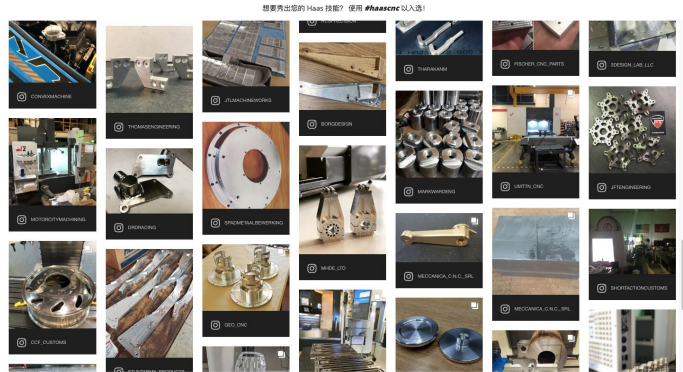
想要秀出您的 Haas 技能？ 使用 #haascnc 以入选！

CONVAXMACHINE

MOTORCITYMACHINING

CCF_CUSTOMS

THOMASENGINEERING

DRDRACING

JTLMACHINEWORKS

SPAOMETAALBEWERKING

GEO_CNC

BORODESIGN

MHDE_LTD

THARAKANM

MARKWARDENG

MECCANICA_C.N.C._SRL

FISCHER_CNC_PARTS

UMTTN_CNC

MECCANICA_C.N.C._SRL

3DESIGN_LAB_LLC

JPTENGINEERING

SHOPTACTIONCUSTOMS